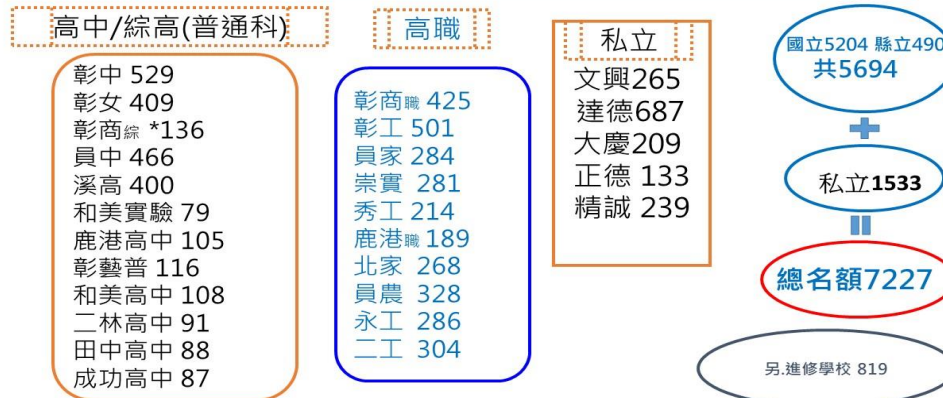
高中/綜高(普通科)

彰中 529
彰女 409
彰商綜 *136
員中 466
溪高 400
和美實驗 79
鹿港高中 105
彰藝普 116
和美高中 108
二林高中 91
田中高中 88
成功高中 87

高職

彰商職 425
彰工 501
員家 284
崇實 281
秀工 214
鹿港職 189
北家 268
員農 328
永工 286
二工 304

私立

文興265
達德687
大慶209
正德 133
精誠 239

國立5204 縣立490
共5694

私立1533

總名額7227

另.進修學校 819